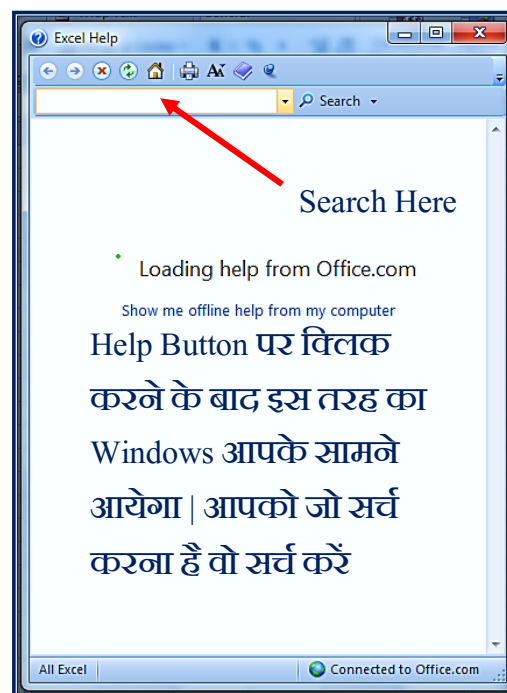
Excel Help

Search

Search Here

Loading help from Office.com

Show me offline help from my computer

Help Button पर क्लिक करने के बाद इस तरह का Windows आपके सामने आयेगा | आपको जो सर्च करना है वो सर्च करें

All Excel

Connected to Office.com